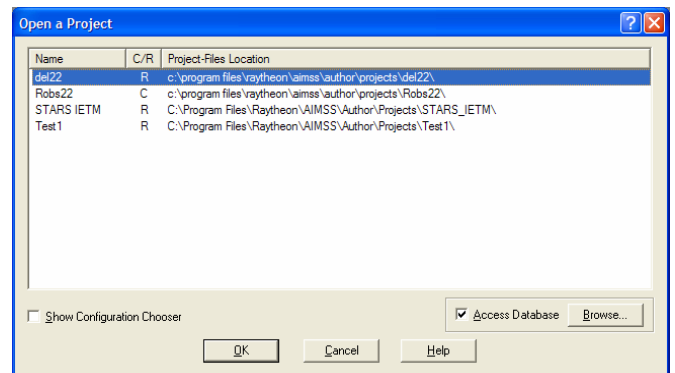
Open a Project

| Name | C/R | Project-Files Location |
|---|---|---|
| del22 | R | c:\program files\raytheon\aimss\author\projects\del22\ |
| Robs22 | C | c:\program files\raytheon\aimss\author\projects\Robs22\ |
| STARS IETM | R | C:\Program Files\Raytheon\AIMSS\Author\Projects\STARS_IETM\ |
| Test1 | R | C:\Program Files\Raytheon\AIMSS\Author\Projects\Test1\ |

Show Configuration Chooser

Access Database

Browse...

OK

Cancel

Help